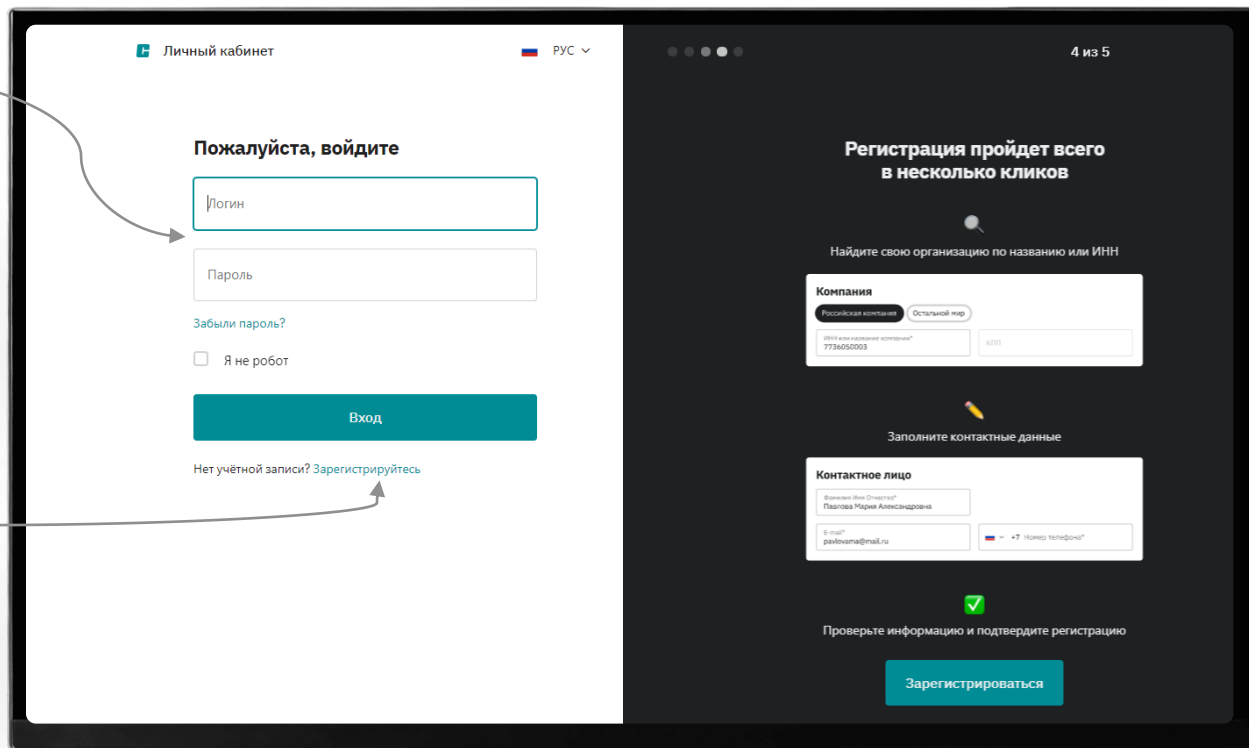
Личный кабинет

РУС

Пожалуйста, войдите

Логин

Пароль

Забыли пароль?

Я не робот

Вход

Нет учётной записи? Зарегистрируйтесь

4 из 5

Регистрация пройдет всего в несколько кликов

Найдите свою организацию по названию или ИНН

Компания

Российская компания

Остальной мир

ИНН или название компании*

7736050003

КПП

Заполните контактные данные

Контактное лицо

Фамилия Имя Отчество*

Павлова Мария Александровна

E-mail*

pavlovama@mail.ru

+7 Номер телефона*

Проверьте информацию и подтвердите регистрацию

Зарегистрироваться